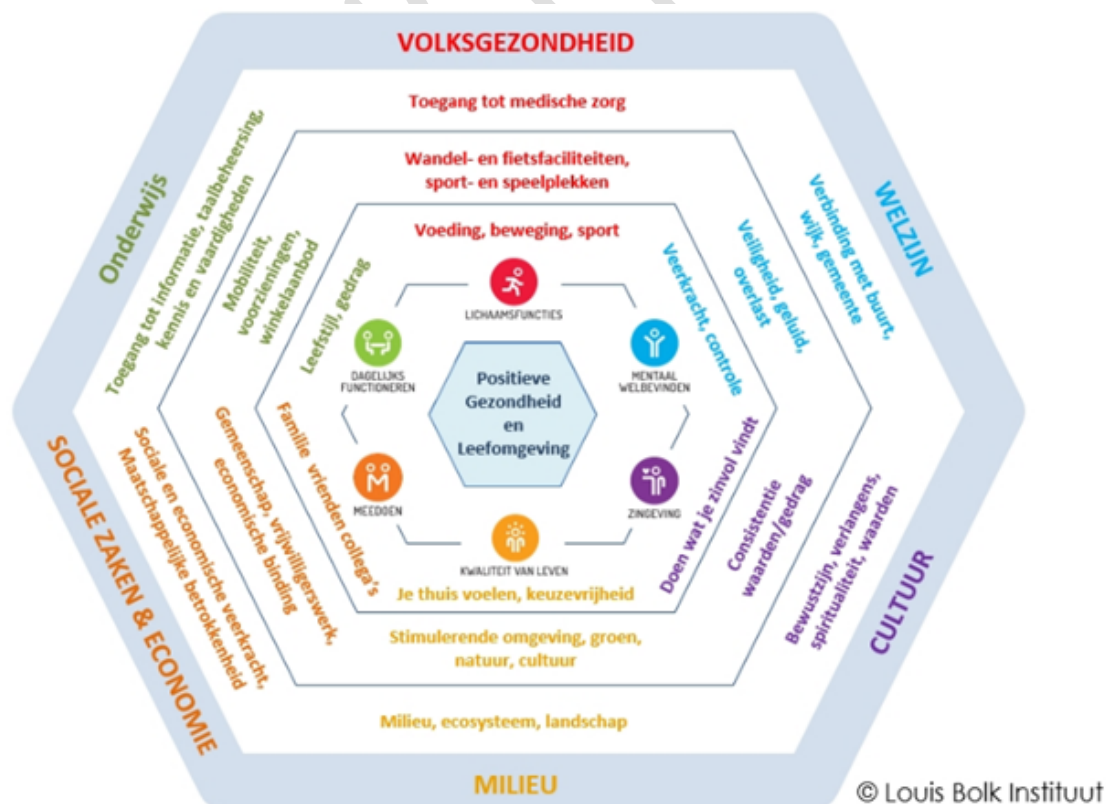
VOLKSGEZONDHEID

Toegang tot medische zorg

Wandel- en fietsfaciliteiten, sport- en speelplekken

Voeding, beweging, sport

LICHAAMSFUNCTIES

WELZIJN

Verbinding met buurt, wijk, gemeente

Veiligheid, geluid, overlast

Veerkracht, controle

MENTAAL WELBEVINDEN

Positieve Gezondheid en Leefomgeving

DAGELIJKS FUNCTIONEREN

Leefstijl, gedrag

Mobiliteit, voorzieningen, winkelaanbod

Toegang tot informatie, taalbeheersing, kennis en vaardigheden

Onderwijs

ZINGEVING

Doen wat je zinvol vindt

Consistentie waarden/gedrag

Bewustzijn, verlangens, spiritualiteit, waarden

CULTUUR

MEEDOEN

Familie vrienden collega's

Gemeenschap, vrijwilligerswerk, economische binding

Sociale en economische veerkracht, Maatschappelijke betrokkenheid

SOCIALE ZAKEN & ECONOMIE

KWALITEIT VAN LEVEN

Je thuis voelen, keuzevrijheid

Stimulerende omgeving, groen, natuur, cultuur

Milieu, ecosysteem, landschap

MILIEU

© Louis Bolk Instituut